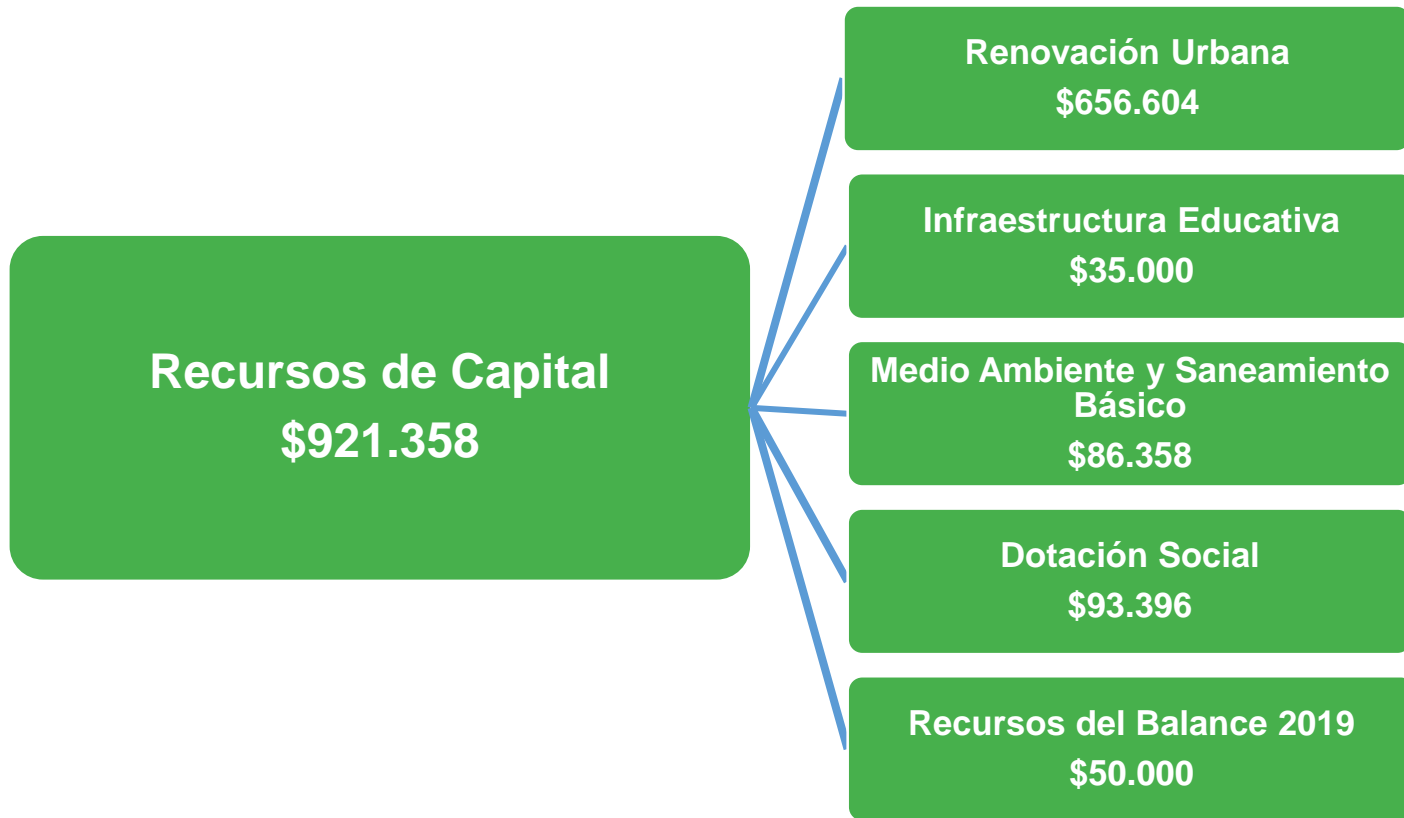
Recursos de Capital
\$921.358

Renovación Urbana
\$656.604

Infraestructura Educativa
\$35.000

Medio Ambiente y Saneamiento Básico
\$86.358

Dotación Social
\$93.396

Recursos del Balance 2019
\$50.000